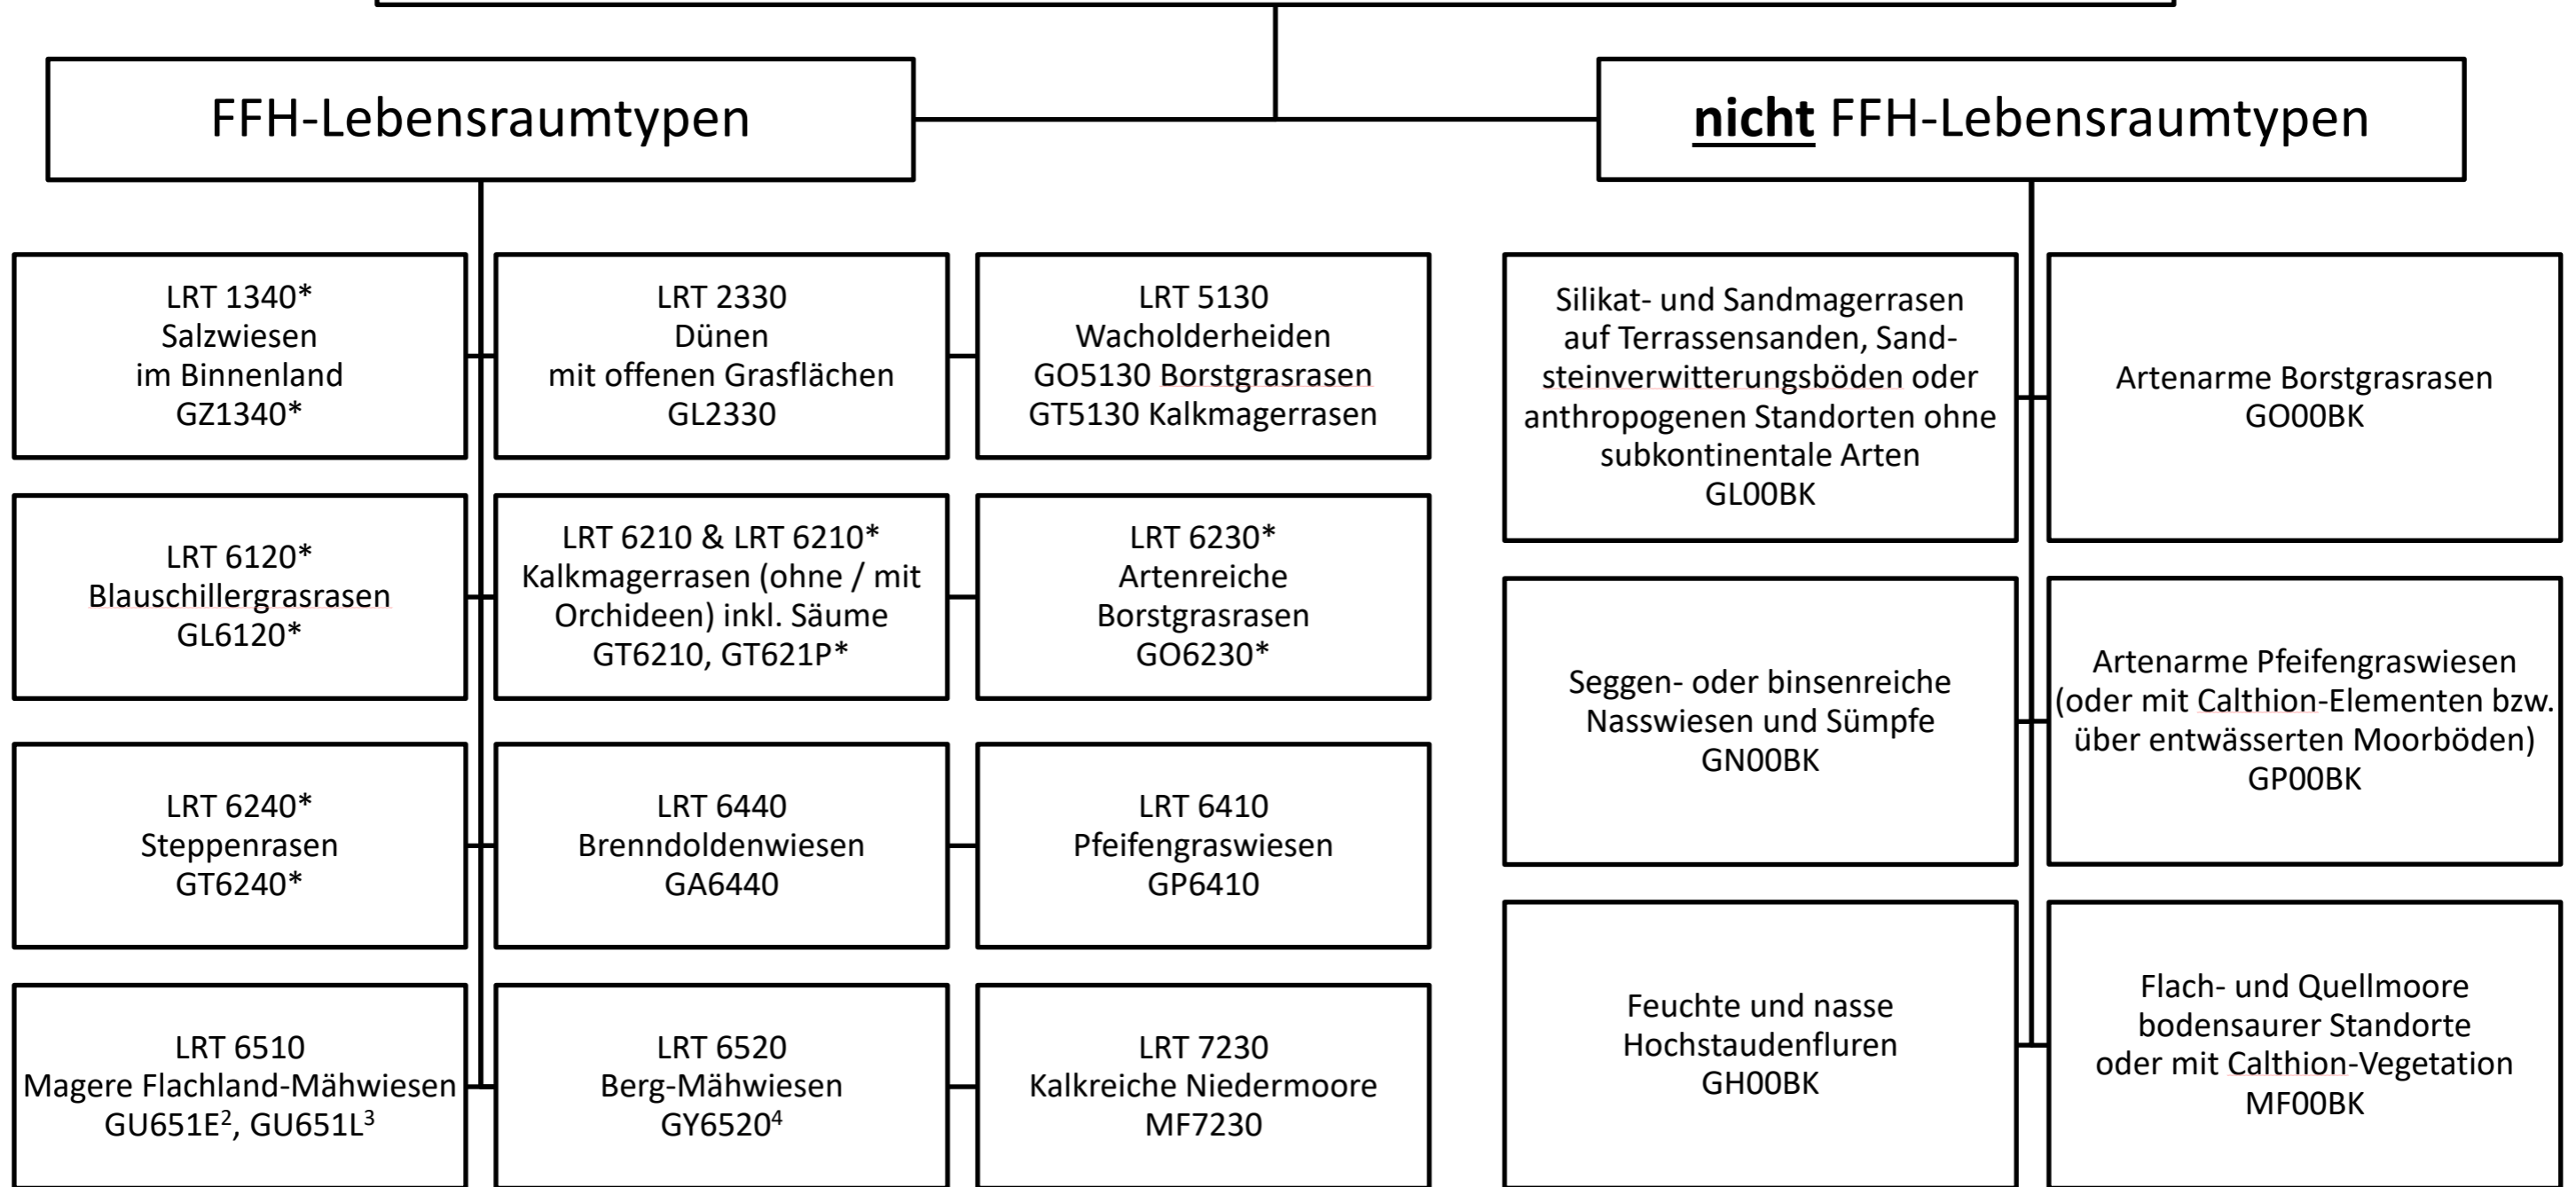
FFH-Lebensraumtypen

nicht FFH-Lebensraumtypen

LRT 1340*
Salzwiesen
im Binnenland
GZ1340*

LRT 2330
Dünen
mit offenen Grasflächen
GL2330

LRT 5130
Wacholderheiden
GO5130 Borstgrasrasen
GT5130 Kalkmagerrasen

LRT 6120*
Blauschillergrasrasen
GL6120*

LRT 6210 & LRT 6210*
Kalkmagerrasen (ohne / mit Orchideen) inkl. Säume
GT6210, GT621P*

LRT 6230*
Artenreiche
Borstgrasrasen
GO6230*

LRT 6240*
Steppenrasen
GT6240*

LRT 6440
Brenndoldenwiesen
GA6440

LRT 6410
Pfeifengraswiesen
GP6410

LRT 6510
Magere Flachland-Mähwiesen
GU651E$^2$, GU651L$^3$

LRT 6520
Berg-Mähwiesen
GY6520$^4$

LRT 7230
Kalkreiche Niedermoore
MF7230

Silikat- und Sandmagerrasen auf Terrassensanden, Sandsteinverwitterungsböden oder anthropogenen Standorten ohne subkontinentale Arten
GL00BK

Artenarme Borstgrasrasen
GO00BK

Seggen- oder binsenreiche Nasswiesen und Sümpfe
GN00BK

Artenarme Pfeifengraswiesen (oder mit Calthion-Elementen bzw. über entwässerten Moorböden)
GP00BK

Feuchte und nasse Hochstaudenfluren
GH00BK

Flach- und Quellmoore bodensaurer Standorte oder mit Calthion-Vegetation
MF00BK